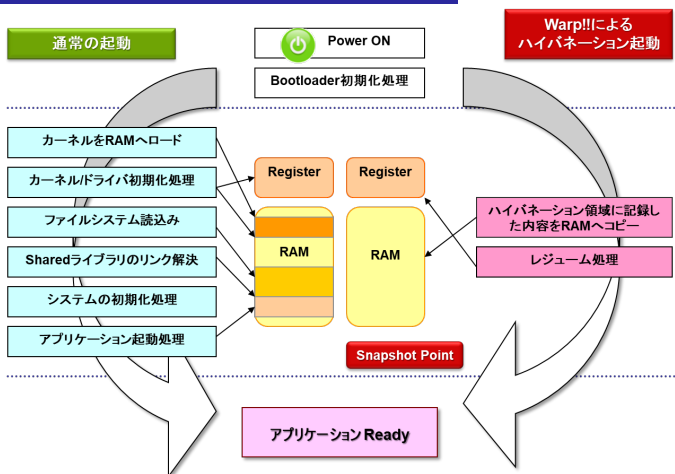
通常の起動

Power ON

Bootloader初期化処理

Warp!!による
ハイバネーション起動

カーネルをRAMへロード

カーネル/ドライバ初期化処理

ファイルシステム読込み

Sharedライブラリのリンク解決

システムの初期化処理

アプリケーション起動処理

Register

RAM

Register

RAM

ハイバネーション領域に記録した内容をRAMへコピー

レジューム処理

Snapshot Point

アプリケーション Ready